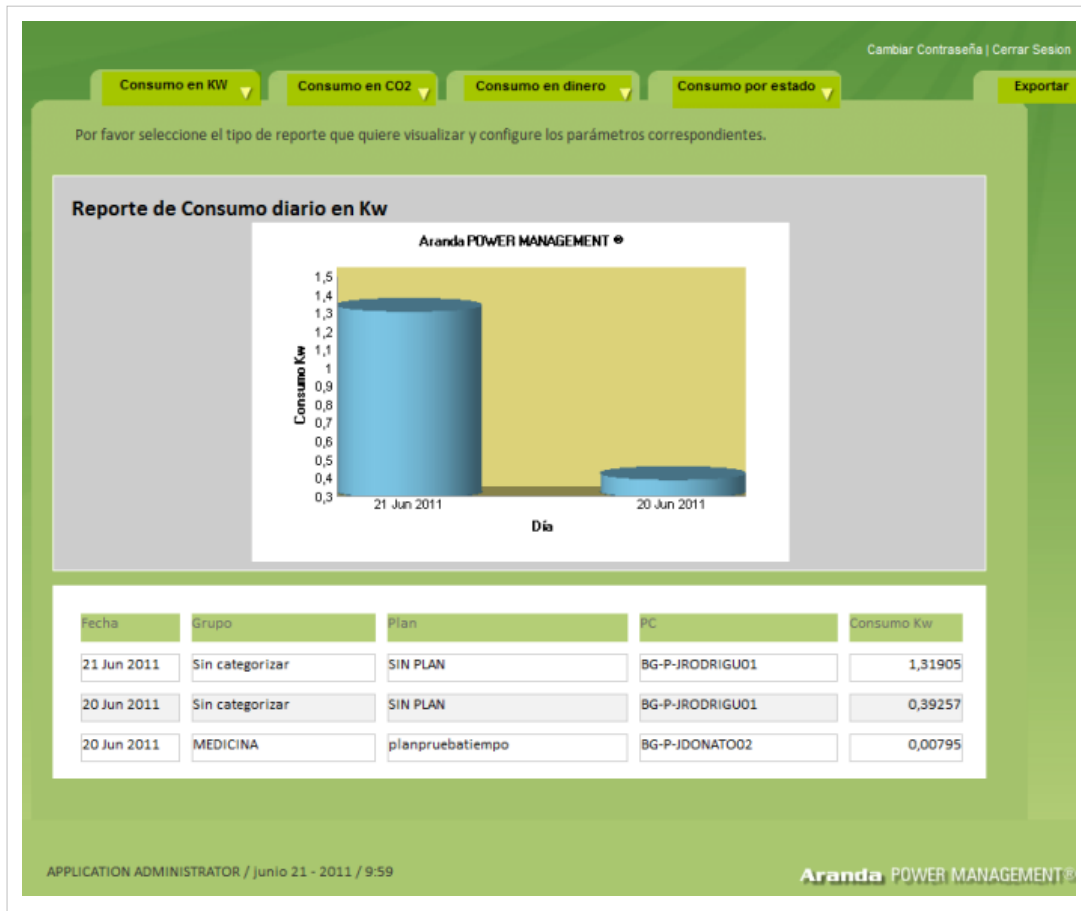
Cambiar Contraseña | Cerrar Sesion

Consumo en KW | Consumo en CO2 | Consumo en dinero | Consumo por estado | Exportar

Por favor seleccione el tipo de reporte que quiere visualizar y configure los parámetros correspondientes.

Reporte de Consumo diario en Kw

Aranda POWER MANAGEMENT ®

Consumo Kw

1,5
1,4
1,3
1,2
1,1
1
0,9
0,8
0,7
0,6
0,5
0,4
0,3

21 Jun 2011
20 Jun 2011

Día

| Fecha | Grupo | Plan | PC | Consumo Kw |
|---|---|---|---|---|
| 21 Jun 2011 | Sin categorizar | SIN PLAN | BG-P-JRODRIGU01 | 1,31905 |
| 20 Jun 2011 | Sin categorizar | SIN PLAN | BG-P-JRODRIGU01 | 0,39257 |
| 20 Jun 2011 | MEDICINA | planpruebatiempo | BG-P-JDONATO02 | 0,00795 |

APPLICATION ADMINISTRATOR / junio 21 - 2011 / 9:59

Aranda POWER MANAGEMENT®